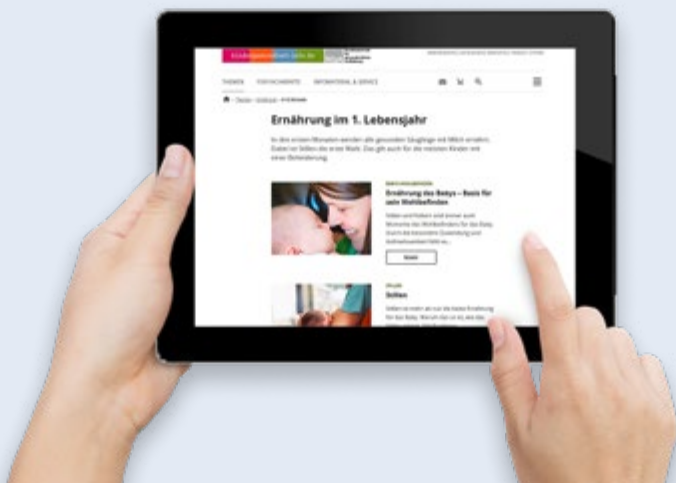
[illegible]

THEMEN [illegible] INFOMATERIAL & SERVICE

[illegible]

Ernährung im 1. Lebensjahr

In den ersten Monaten werden alle gesunden Säuglinge mit Milch ernährt. Dabei ist Stillen die erste Wahl. Das gilt auch für die meisten Kinder mit einer Behinderung.

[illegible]

Ernährung des Babys – Basis für sein Wohlbefinden

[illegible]

Mehr

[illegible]

Stillen

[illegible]